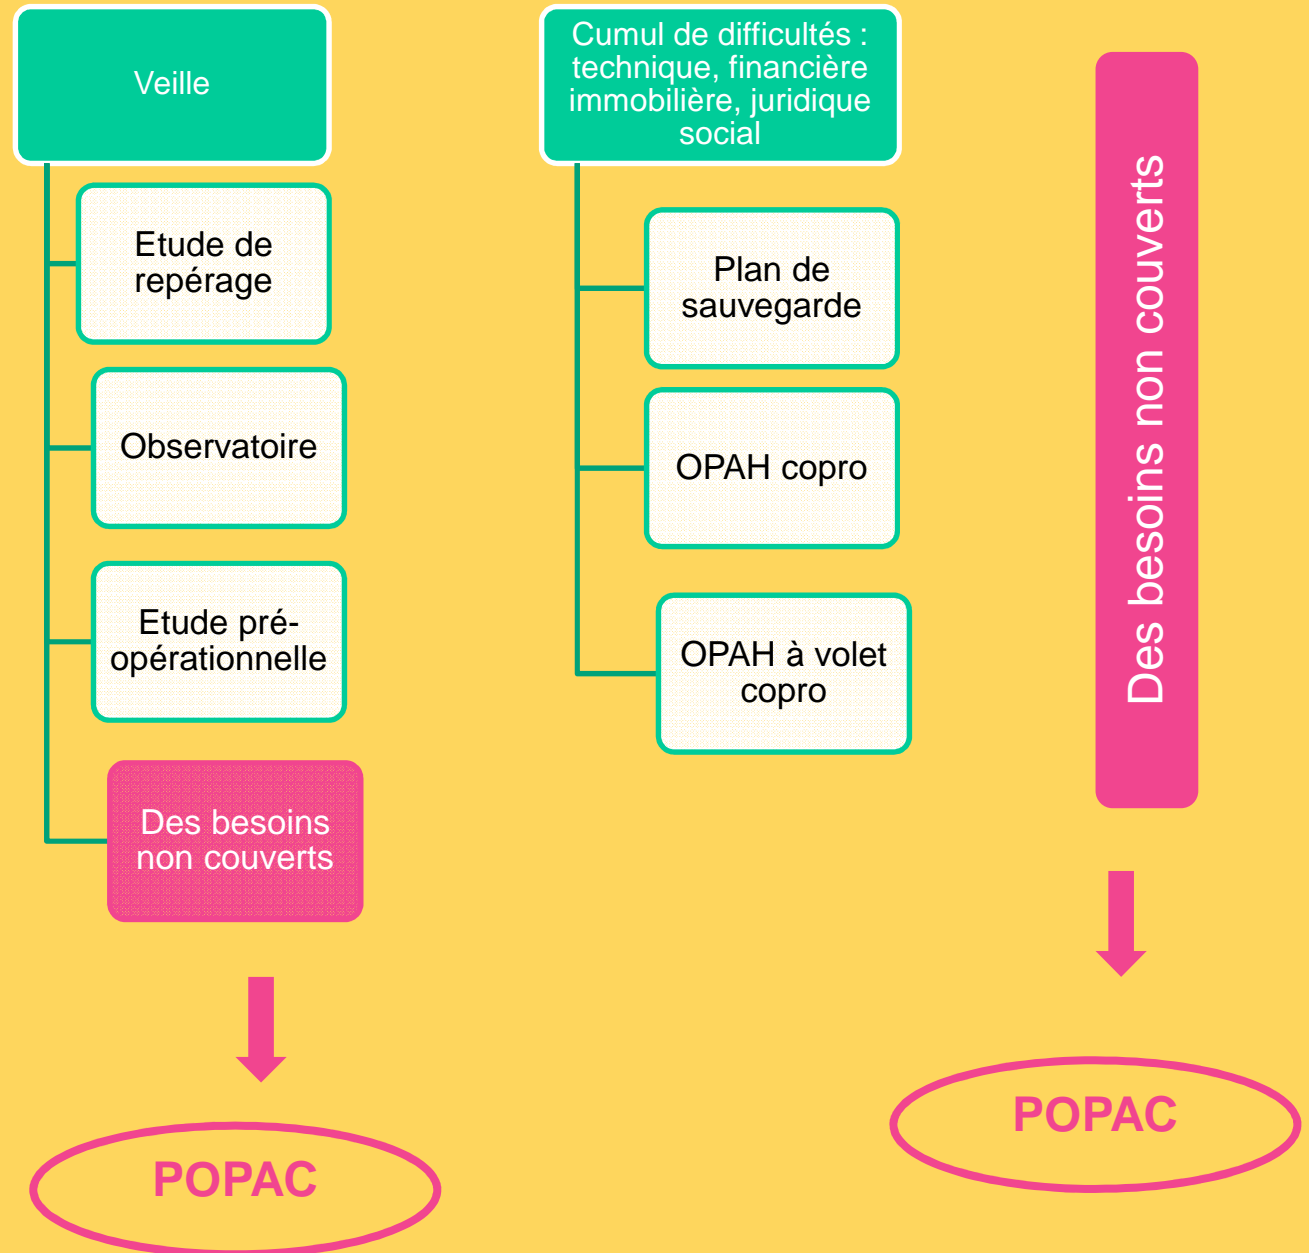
Veille

Etude de repérage

Observatoire

Etude pré-opérationnelle

Des besoins non couverts

POPAC

Cumul de difficultés : technique, financière immobilière, juridique social

Plan de sauvegarde

OPAH copro

OPAH à volet copro

Des besoins non couverts

POPAC